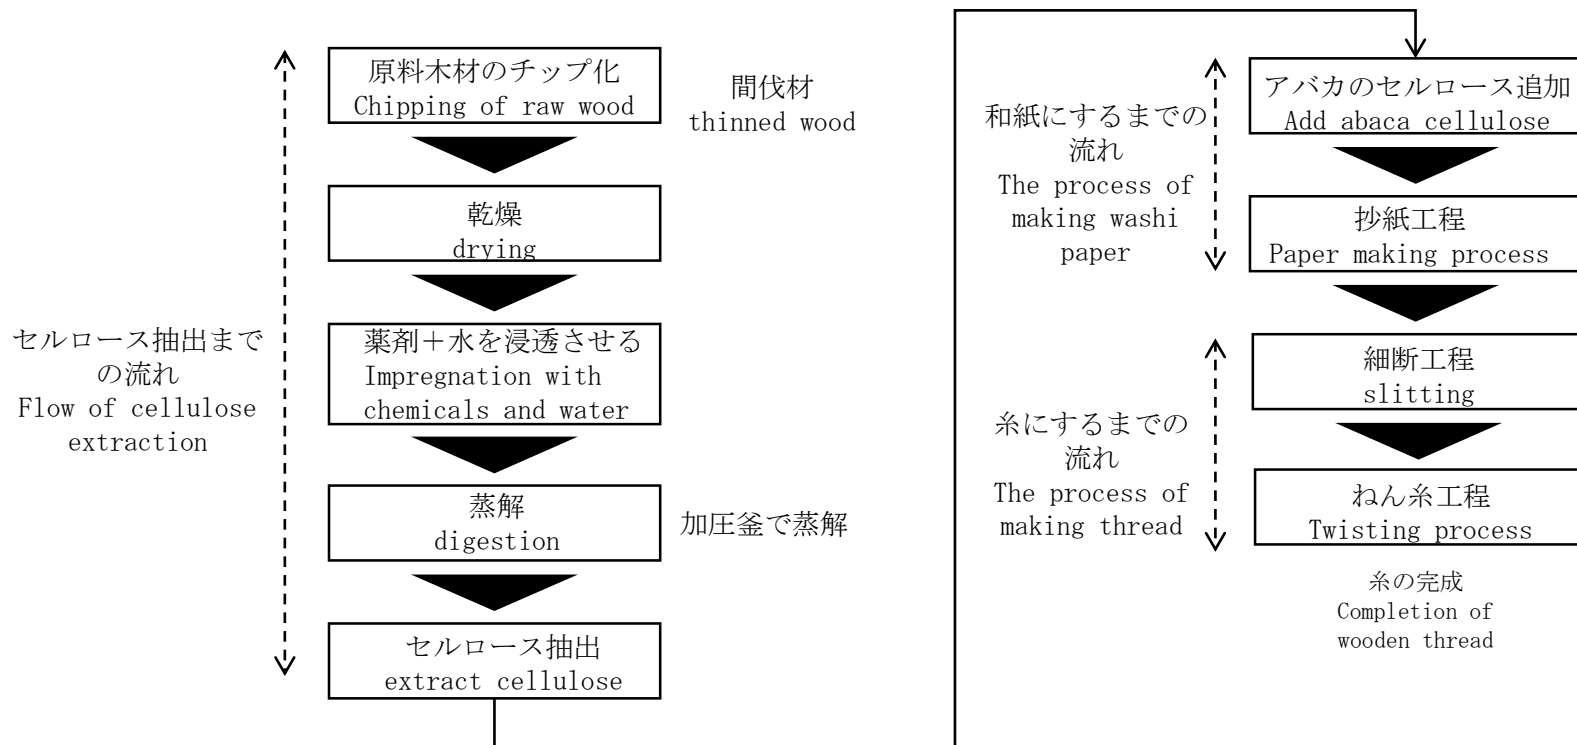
セルロース抽出までの流れ
Flow of cellulose extraction

原料木材のチップ化
Chipping of raw wood

間伐材
thinned wood

乾燥
drying

薬剤＋水を浸透させる
Impregnation with chemicals and water

蒸解
digestion

加圧釜で蒸解

セルロース抽出
extract cellulose

和紙にするまでの流れ
The process of making washi paper

アバカのセルロース追加
Add abaca cellulose

抄紙工程
Paper making process

糸にするまでの流れ
The process of making thread

細断工程
slitting

ねん糸工程
Twisting process

糸の完成
Completion of wooden thread